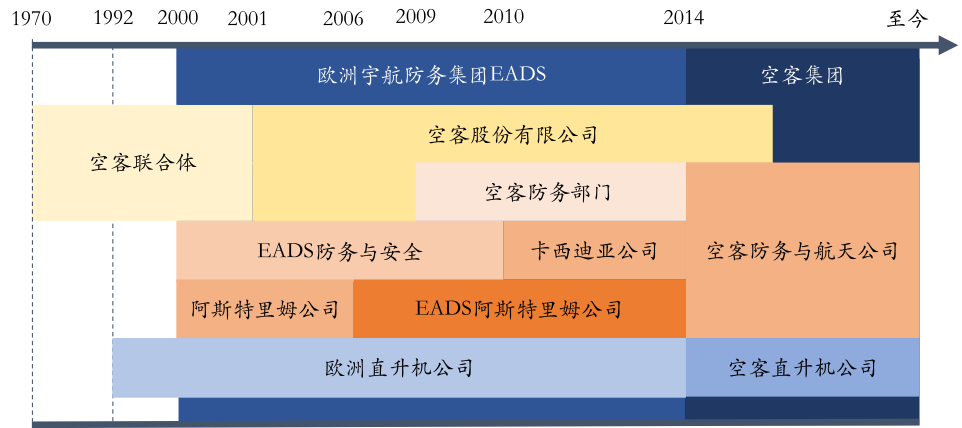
1970 1992 2000 2001 2006 2009 2010 2014 至今

欧洲宇航防务集团EADS

空客集团

空客联合体

空客股份有限公司

空客防务部门

EADS防务与安全

卡西迪亚公司

空客防务与航天公司

阿斯特里姆公司

EADS阿斯特里姆公司

欧洲直升机公司

空客直升机公司